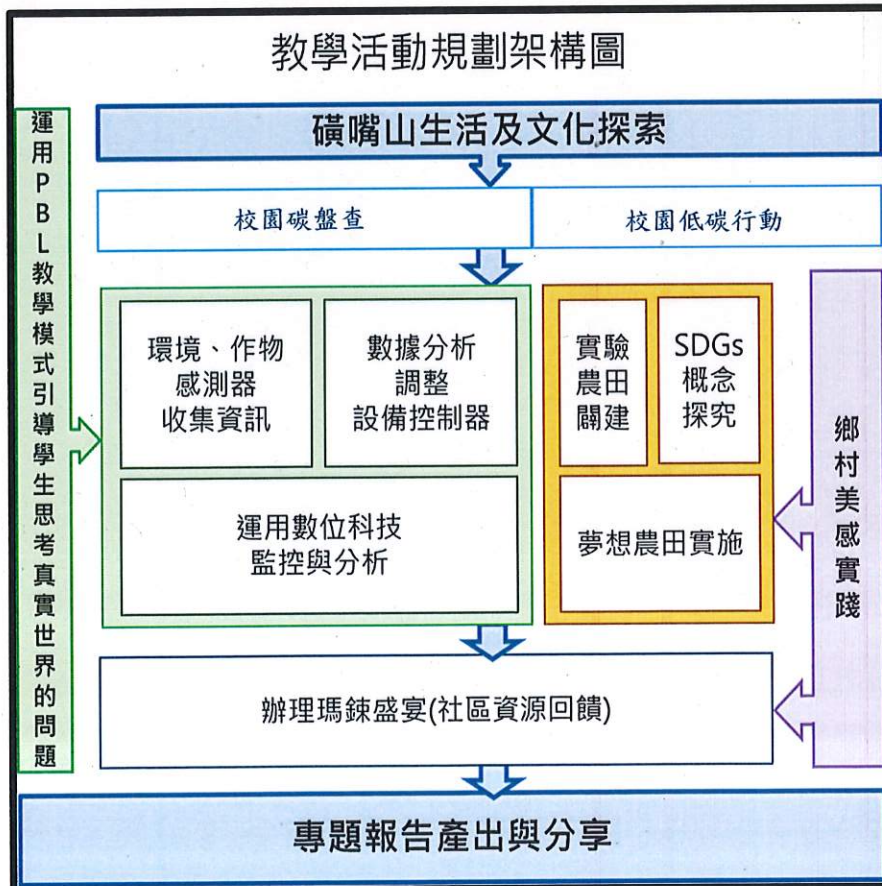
教學活動規劃架構圖

運用PBL教學模式引導學生思考真實世界的問題

磺嘴山生活及文化探索

校園碳盤查

校園低碳行動

環境、作物感測器收集資訊

數據分析調整設備控制器

運用數位科技監控與分析

實驗農田闢建

SDGs概念探究

夢想農田實施

鄉村美感實踐

辦理瑪鍊盛宴(社區資源回饋)

專題報告產出與分享